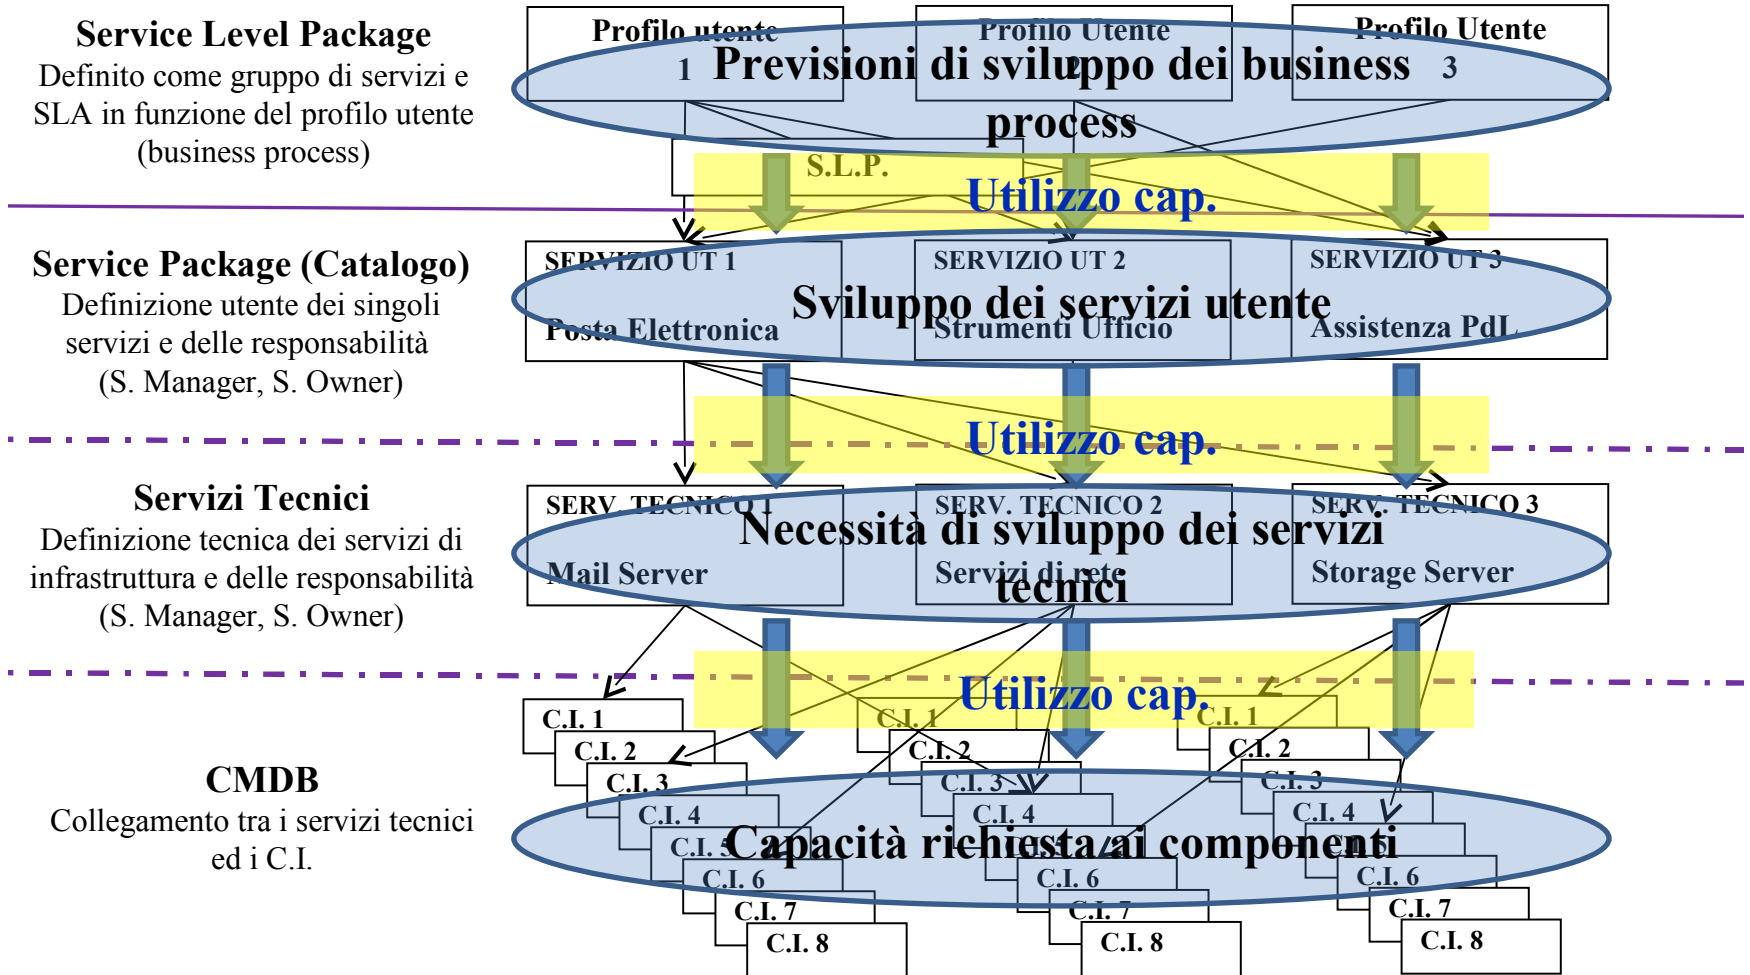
Service Level Package
Definito come gruppo di servizi e SLA in funzione del profilo utente (business process)

Profilo utente 1
Profilo Utente 2
Profilo Utente 3

Previsioni di sviluppo dei business process

S.L.P.

Utilizzo cap.

Service Package (Catalogo)
Definizione utente dei singoli servizi e delle responsabilità (S. Manager, S. Owner)

SERVIZIO UT 1
Posta Elettronica
SERVIZIO UT 2
Strumenti Ufficio
SERVIZIO UT 3
Assistenza PdL

Sviluppo dei servizi utente

Utilizzo cap.

Servizi Tecnici
Definizione tecnica dei servizi di infrastruttura e delle responsabilità (S. Manager, S. Owner)

SERV. TECNICO 1
Mail Server
SERV. TECNICO 2
Servizi di rete
SERV. TECNICO 3
Storage Server

Necessità di sviluppo dei servizi tecnici

Utilizzo cap.

CMDB
Collegamento tra i servizi tecnici ed i C.I.

C.I. 1
C.I. 2
C.I. 3
C.I. 4
C.I. 5
C.I. 6
C.I. 7
C.I. 8

C.I. 1
C.I. 2
C.I. 3
C.I. 4
C.I. 6
C.I. 7
C.I. 8

C.I. 1
C.I. 2
C.I. 3
C.I. 4
C.I. 5
C.I. 6
C.I. 7
C.I. 8

Capacità richiesta ai componenti